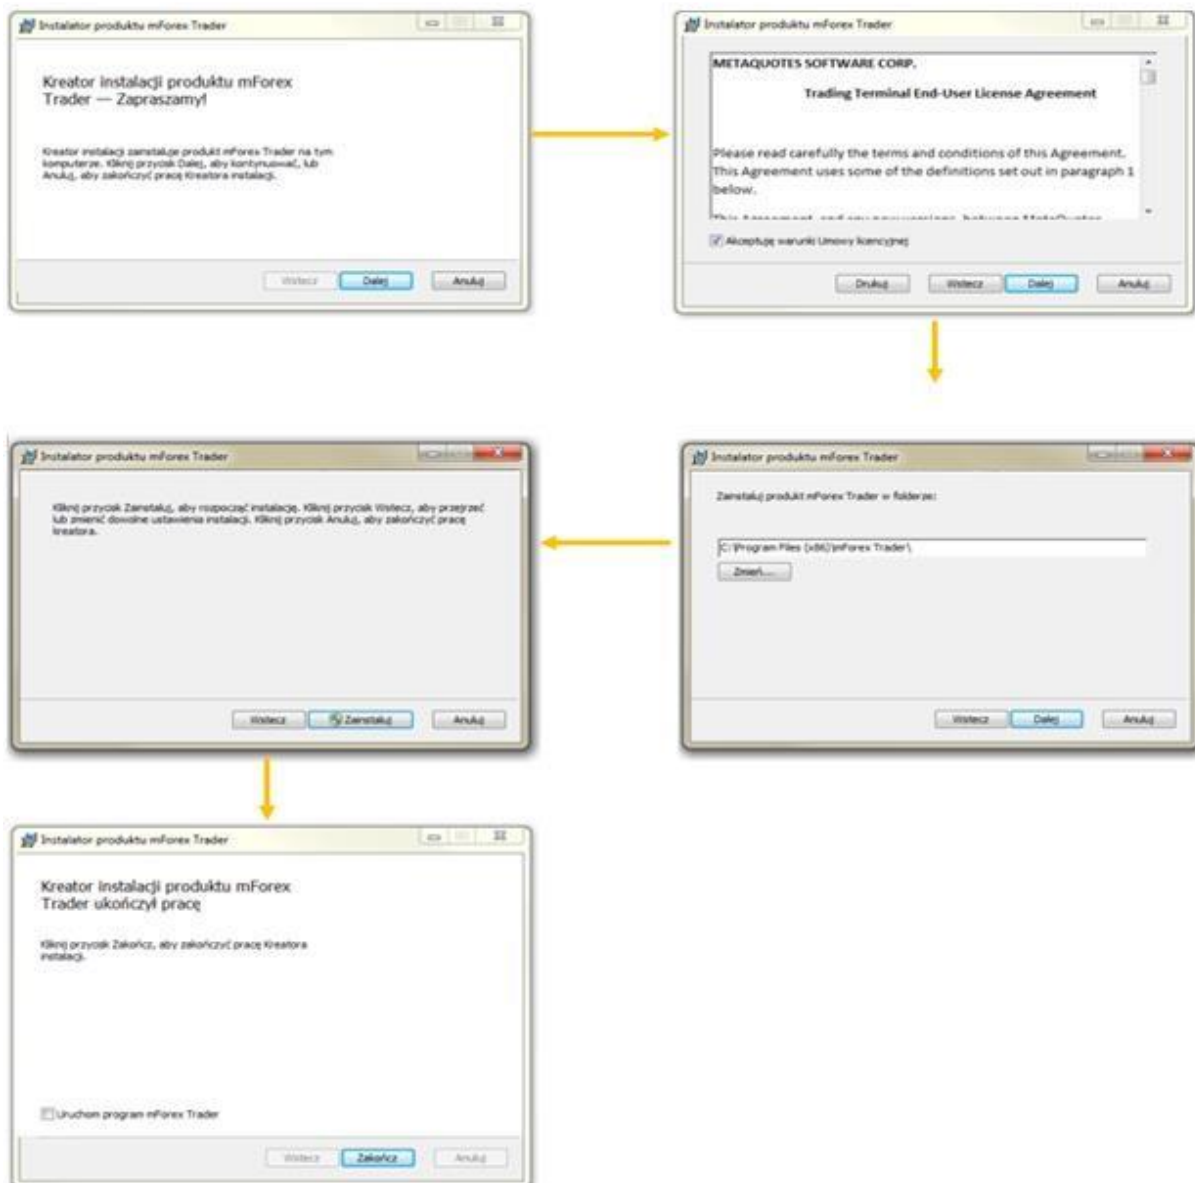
Instalator produktu mForex Trader

Kreator instalacji produktu mForex Trader — Zapraszamy!

Kreator instalacji zainstaluje produkt mForex Trader na tym komputerze. Kliknij przycisk Dalej, aby kontynuować, lub Anuluj, aby zakończyć pracę Kreatora instalacji.

Wstecz Dalej Anuluj

Instalator produktu mForex Trader

METAQUOTES SOFTWARE CORP.

Trading Terminal End-User License Agreement

Please read carefully the terms and conditions of this Agreement. This Agreement uses some of the definitions set out in paragraph 1 below.

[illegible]

Akceptuję warunki Umowy licencyjnej

Drukuj Wstecz Dalej Anuluj

Instalator produktu mForex Trader

Zainstaluj produkt mForex Trader w folderze:

C:\Program Files (x86)\mForex Trader\

Zmień...

Wstecz Dalej Anuluj

Instalator produktu mForex Trader

Kliknij przycisk Zainstaluj, aby rozpocząć instalację. Kliknij przycisk Wstecz, aby przejrzeć lub zmienić dowolne ustawienia instalacji. Kliknij przycisk Anuluj, aby zakończyć pracę kreatora.

Wstecz Zainstaluj Anuluj

Instalator produktu mForex Trader

Kreator instalacji produktu mForex Trader ukończył pracę

Kliknij przycisk Zakończ, aby zakończyć pracę Kreatora instalacji.

Uruchom program mForex Trader

Wstecz Zakończ Anuluj